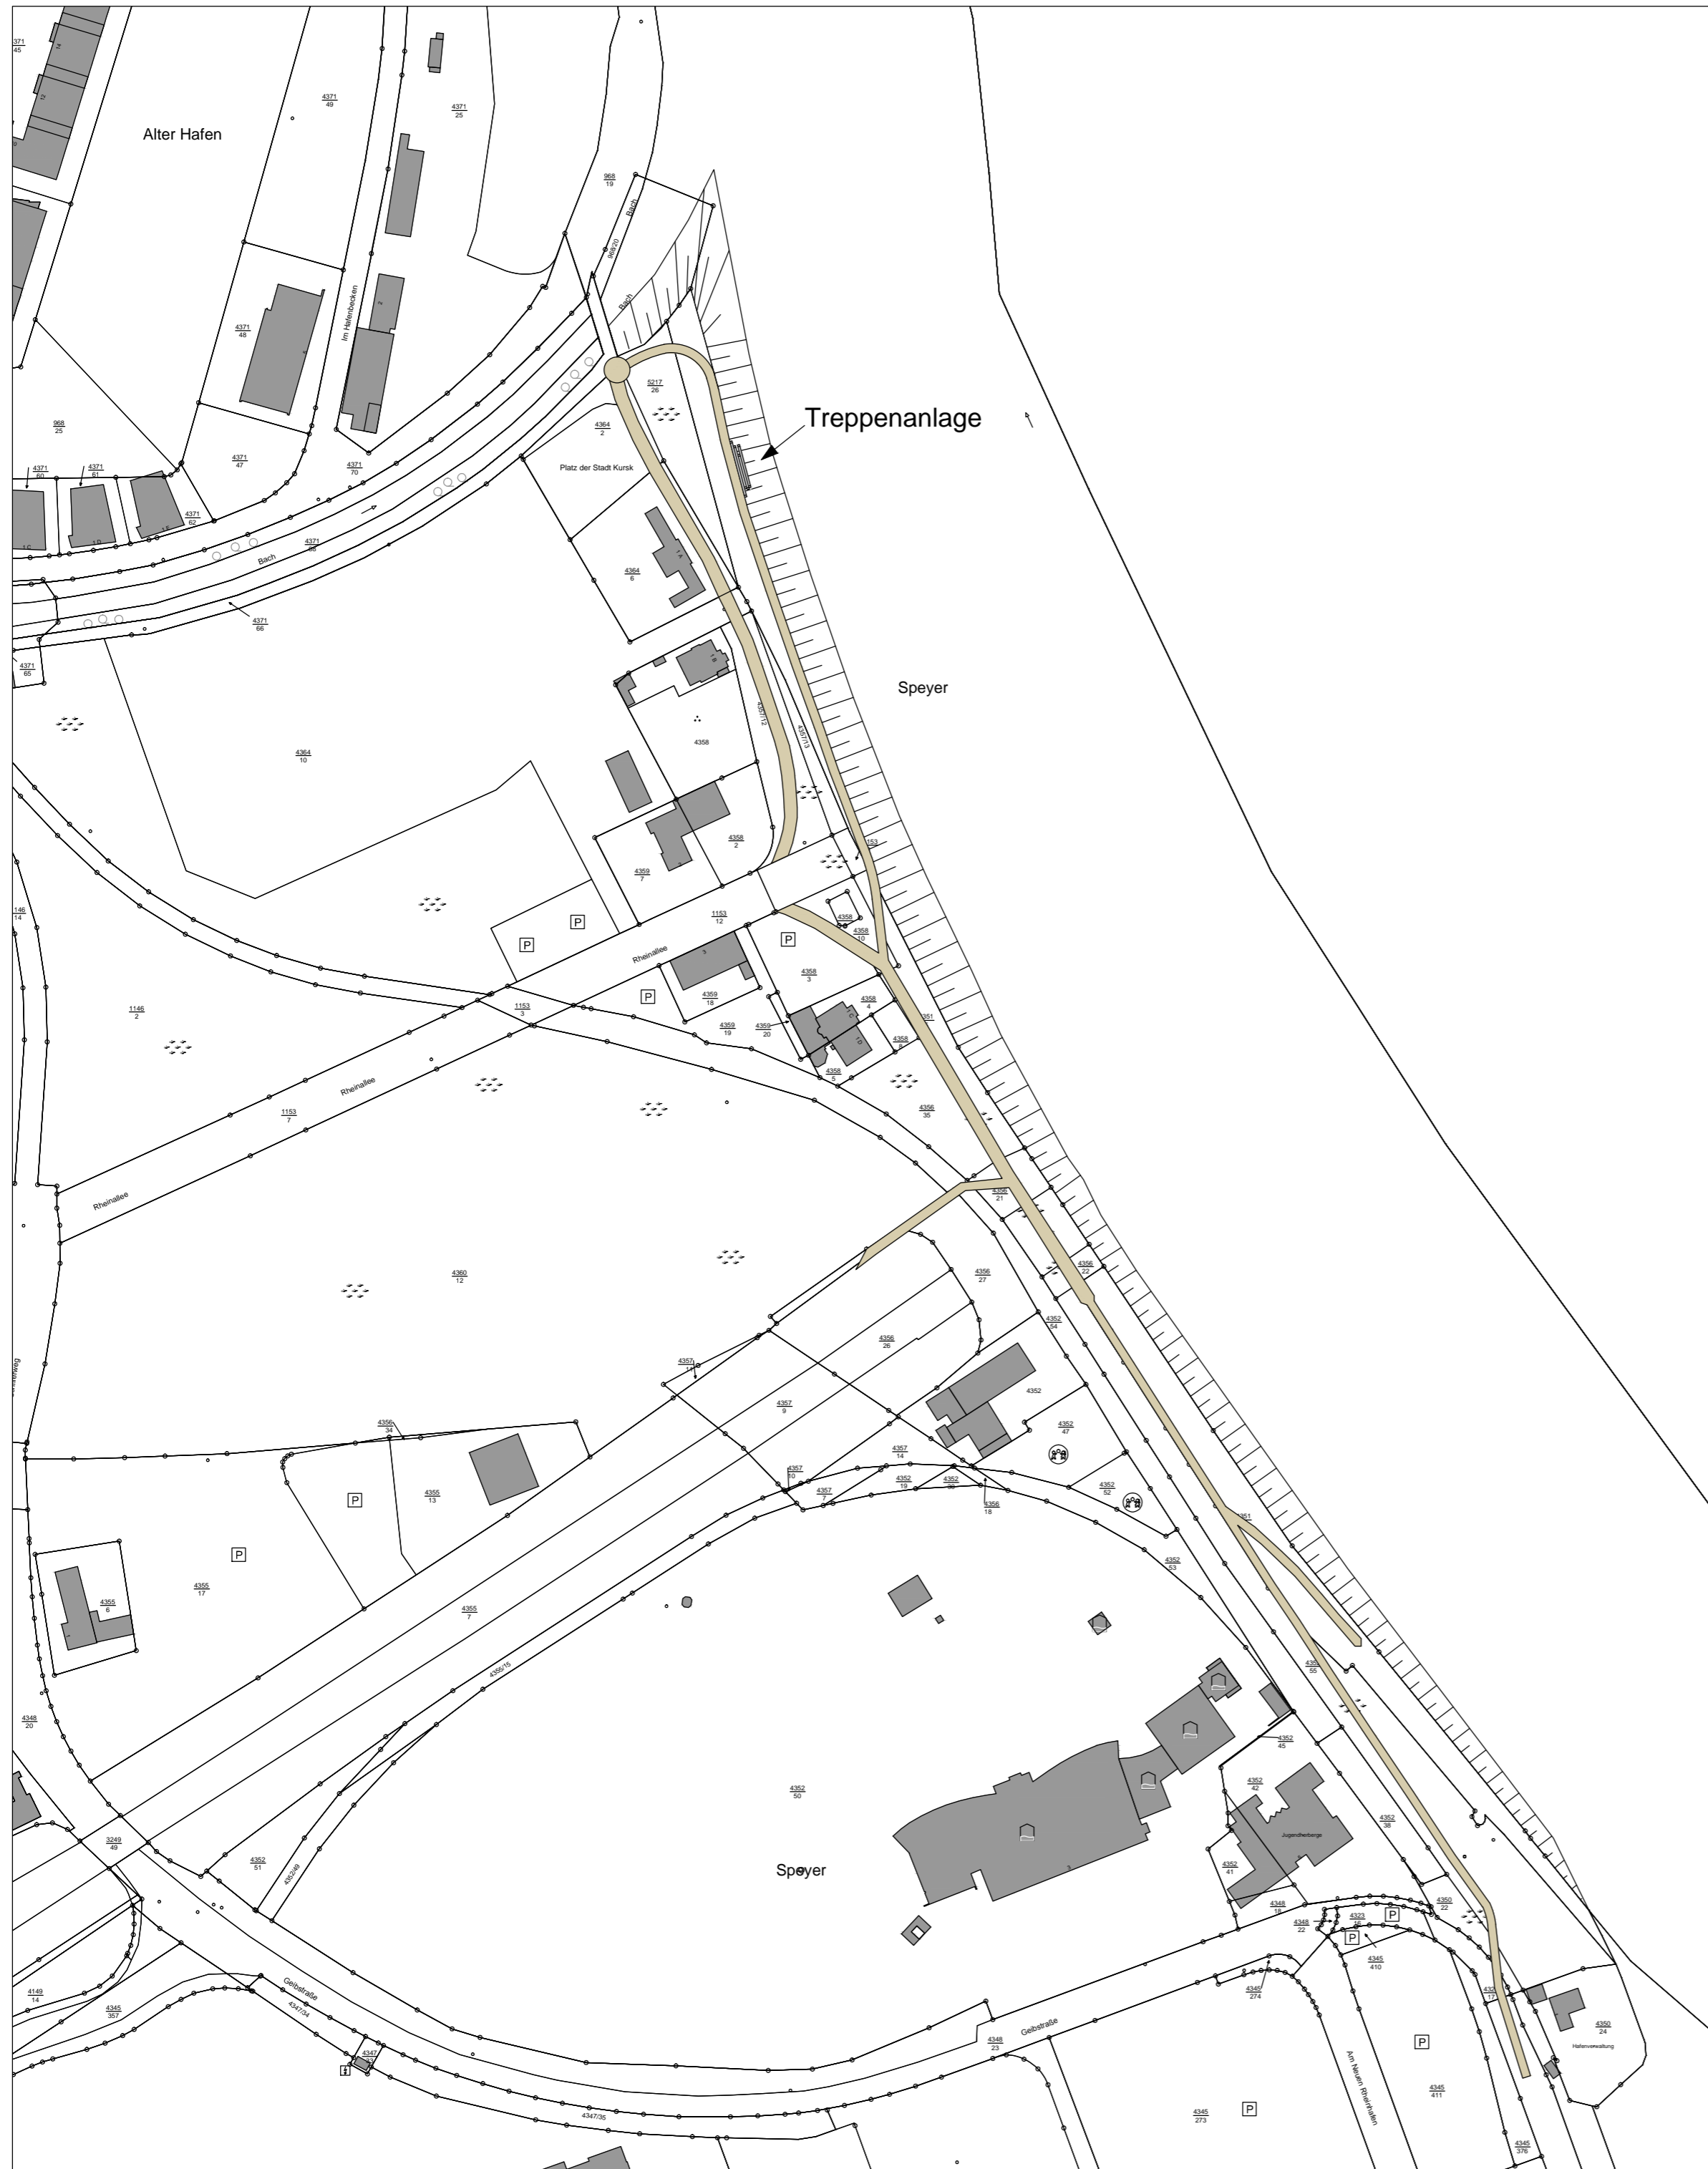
Alter Hafen

Treppenanlage

Platz der Stadt Kursk

Im Hafenbecken

Bach

Speyer

Rheinallee

Rheinallee

Rheinallee

Speyer

Jugendherberge

Geibstraße

Geibstraße

Am Neuen Rheinhafen

Hafenverwaltung

P

P

P

P

P

P

P

P

P

P

P